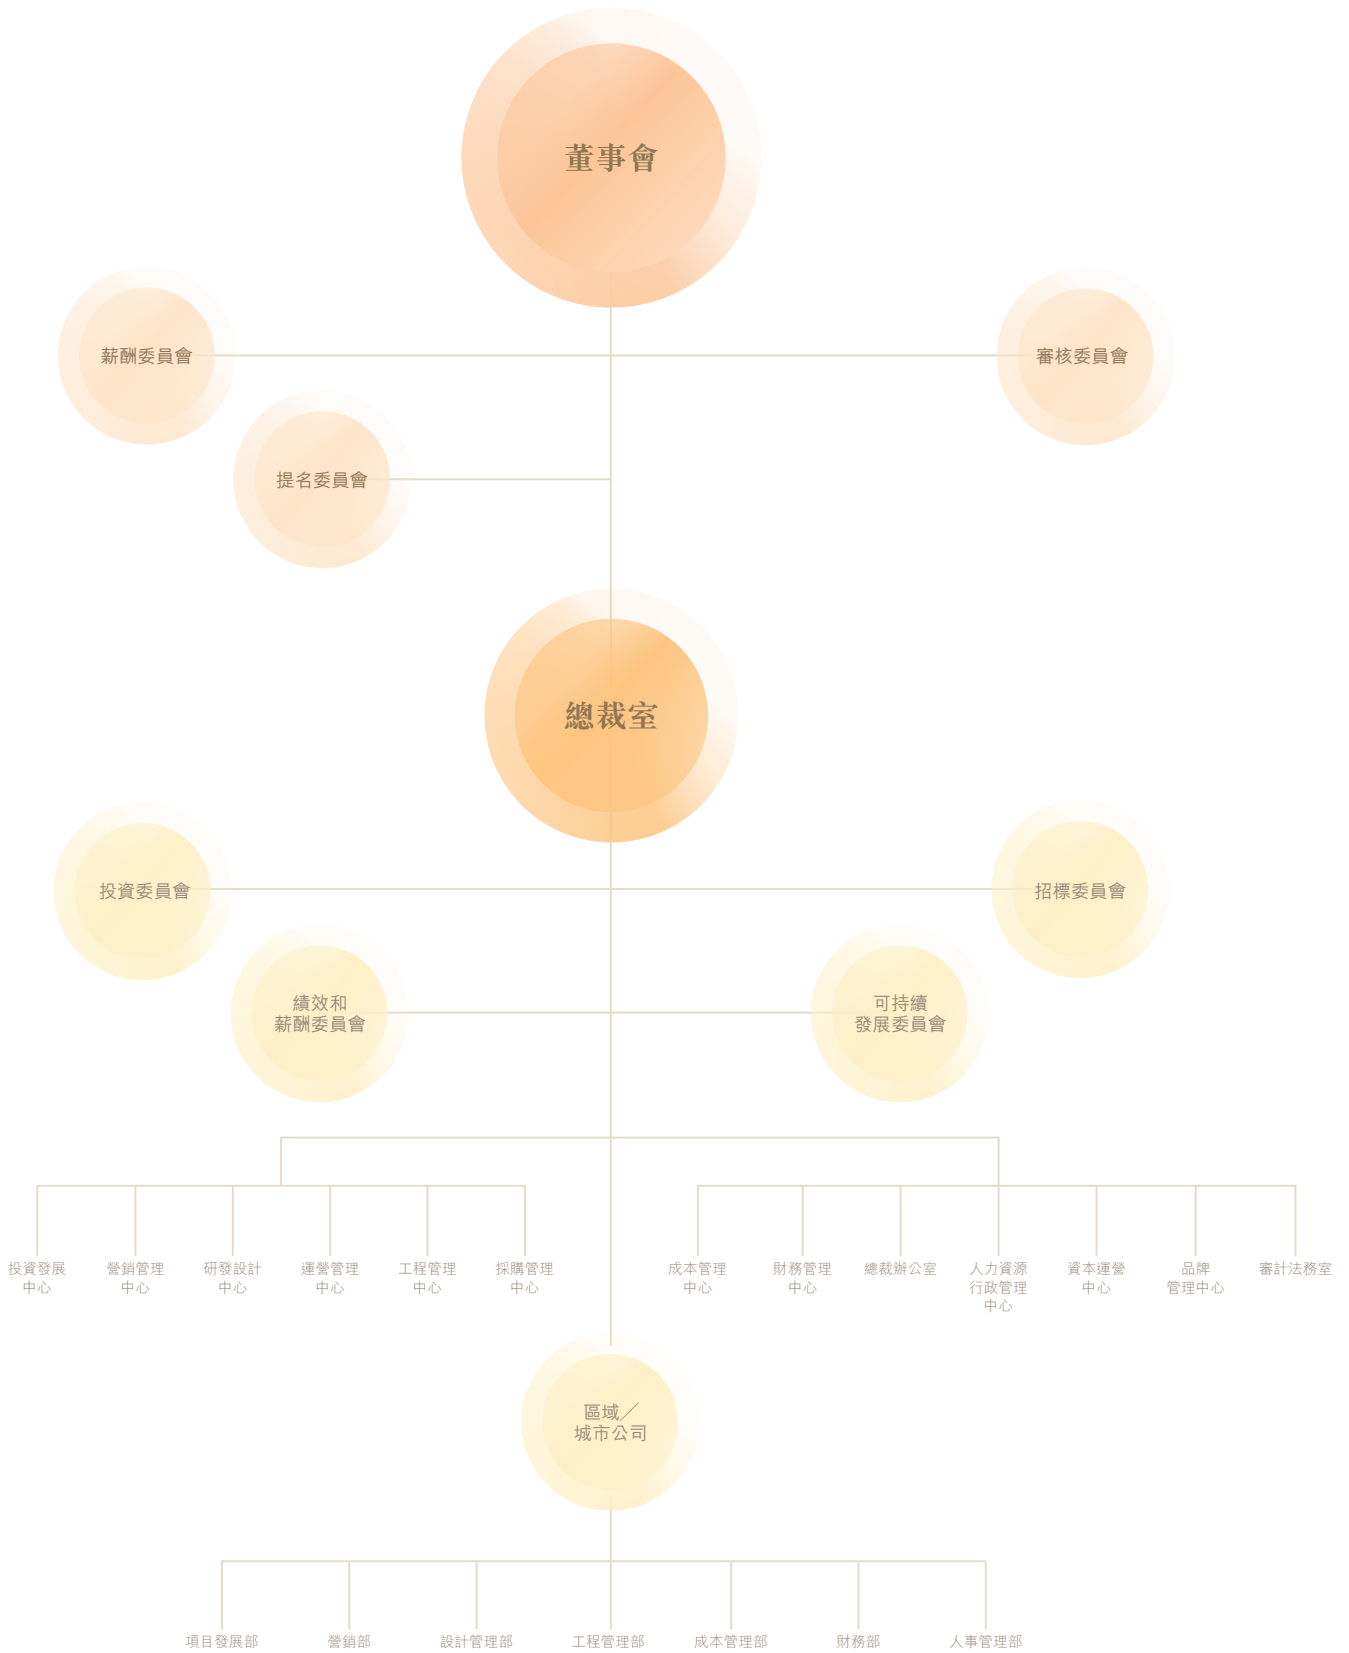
董事會

薪酬委員會

審核委員會

提名委員會

總裁室

投資委員會

招標委員會

績效和薪酬委員會

可持續發展委員會

投資發展中心

營銷管理中心

研發設計中心

運營管理中心

工程管理中心

採購管理中心

成本管理中心

財務管理中心

總裁辦公室

人力資源行政管理中心

資本運營中心

品牌管理中心

審計法務室

區域／城市公司

項目發展部

營銷部

設計管理部

工程管理部

成本管理部

財務部

人事管理部